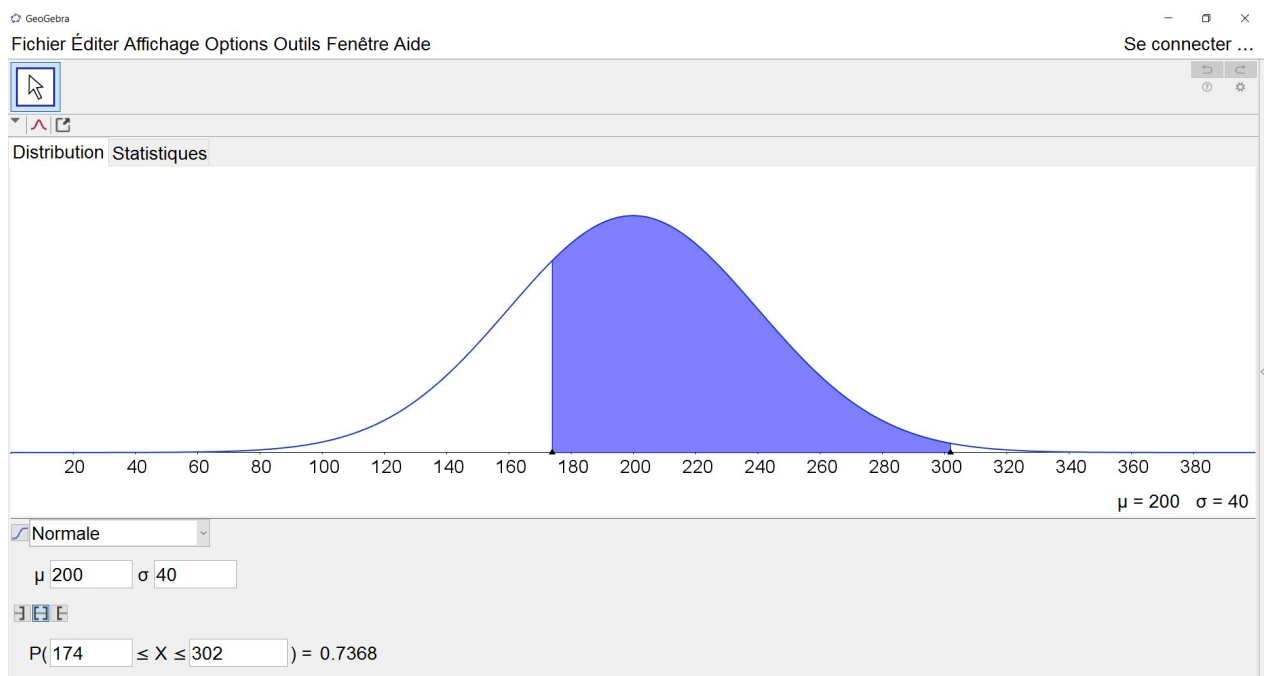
GeoGebra

Fichier Éditer Affichage Options Outils Fenêtre Aide

Se connecter ...

Distribution Statistiques

20 40 60 80 100 120 140 160 180 200 220 240 260 280 300 320 340 360 380

$\mu = 200$ $\sigma = 40$

Normale

$\mu$ 200 $\sigma$ 40

P( 174 $\leq X \leq$ 302 ) = 0.7368